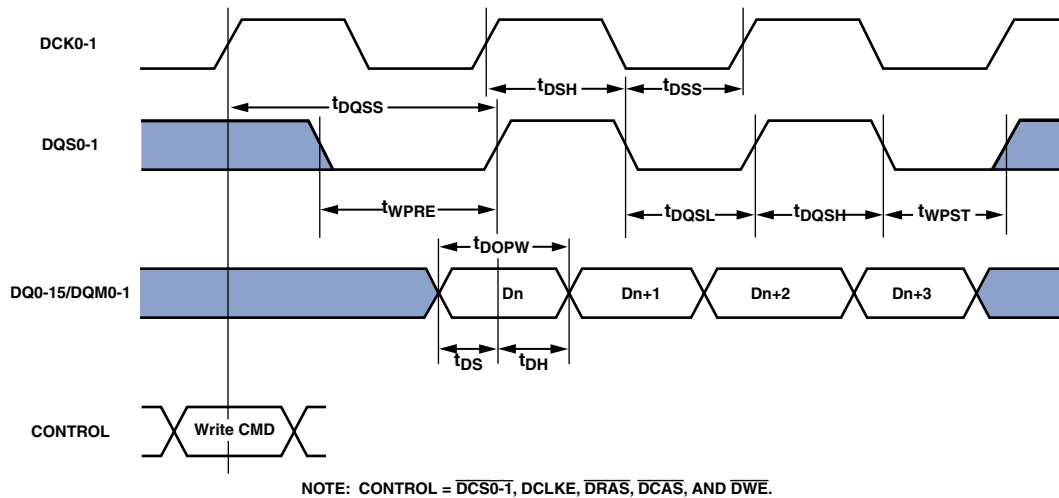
DCK0-1

$t_{DSH}$

$t_{DSS}$

$t_{DQSS}$

DQS0-1

$t_{WPRE}$

$t_{DQSL}$

$t_{DQSH}$

$t_{WPST}$

$t_{DOPW}$

DQ0-15/DQM0-1

Dn

Dn+1

Dn+2

Dn+3

$t_{DS}$

$t_{DH}$

CONTROL

Write CMD

NOTE: CONTROL = $\overline{DCS0\text{-}1}$, DCLKE, $\overline{DRAS}$, $\overline{DCAS}$, AND $\overline{DWE}$.